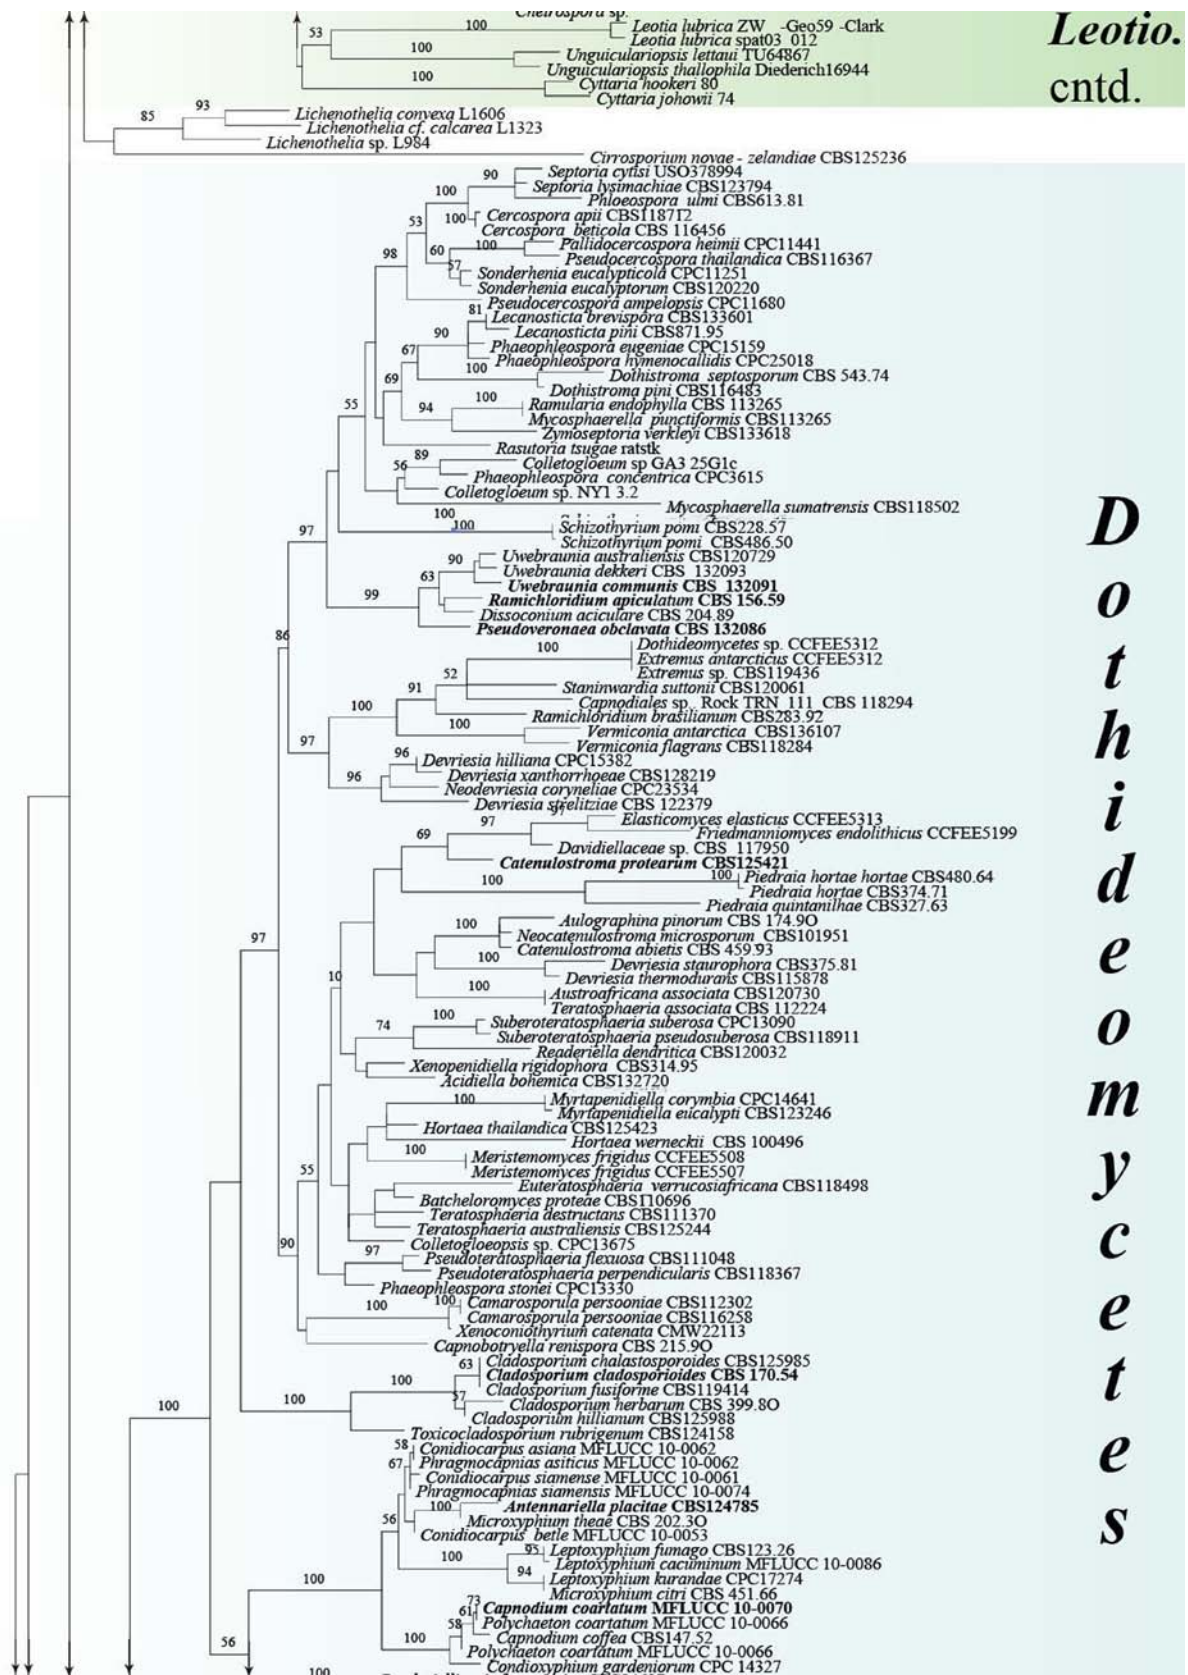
Chetrospora sp.
53
100
Leotia lubrica ZW -Geo59 -Clark
Leotia lubrica spat03 012
100
Unguiculariopsis lettaui TU64867
100
Unguiculariopsis thallophila Diederich16944
Cyttaria hookeri 80
Cyttaria johowii 74
Leotio.
cntd.
85
93
Lichenothelia convexa L1606
Lichenothelia cf. calcarea L1323
Lichenothelia sp. L984
Cirrosporium novae - zelandiae CBS125236
90
Septoria cytisi USO378994
100
Septoria lysimachiae CBS123794
Phloeospora ulmi CBS613.81
53
100
Cercospora apii CBS118712
Cercospora beticola CBS 116456
98
60
100
Pallidocercospora heimii CPC11441
Pseudocercospora thailandica CBS116367
57
Sonderhenia eucalypticola CPC11251
Sonderhenia eucalyptorum CBS120220
81
Pseudocercospora ampelopsis CPC11680
Lecanosticta brevispora CBS133601
90
Lecanosticta pini CBS871.95
67
Phaeophleospora eugeniae CPC15159
Phaeophleospora hymenocallidis CPC25018
100
Dothistroma septosporum CBS 543.74
69
Dothistroma pini CBS116483
100
94
Ramularia endophylla CBS 113265
Mycosphaerella punctiformis CBS113265
55
Zymoseptoria verkleyi CBS133618
Rasutoria tsugae ratstk
89
56
Colletogloeum sp GA3 25G1c
Phaeophleospora concentrica CPC3615
Colletogloeum sp. NY1 3.2
Mycosphaerella sumatrensis CBS118502
100
100
Schizothyrium pomi CBS228.57
97
Schizothyrium pomi CBS486.50
90
Uwebraunia australiensis CBS120729
63
Uwebraunia dekkeri CBS 132093
Uwebraunia communis CBS 132091
99
Ramichloridium apiculatum CBS 156.59
Dissoconium aciculare CBS 204.89
86
Pseudoveronaea obclavata CBS 132086
100
Dothideomycetes sp. CCFEE5312
Extremus antarcticus CCFEE5312
52
Extremus sp. CBS119436
91
Staninwardia suttonii CBS120061
100
Capnodiales sp. Rock TRN 111 CBS 118294
100
Ramichloridium brasilianum CBS283.92
97
Vermiconia antarctica CBS136107
Vermiconia flagrans CBS118284
96
Devriesia hilliana CPC15382
96
Devriesia xanthorrhoeae CBS128219
Neodevriesia coryneliae CPC23534
Devriesia strelitziae CBS 122379
97
Elasticomyces elasticus CCFEE5313
69
Friedmanniomyces endolithicus CCFEE5199
Davidiellaceae sp. CBS 117950
Catenulostroma protearum CBS125421
100
Piedraia hortae hortae CBS480.64
100
Piedraia hortae CBS374.71
Piedraia quintanilhae CBS327.63
100
Aulographina pinorum CBS 174.90
97
Neocatenulostroma microsporum CBS101951
Catenulostroma abietis CBS 459.93
100
Devriesia staurophora CBS375.81
10
Devriesia thermodurans CBS115878
100
Austroafricana associata CBS120730
Teratosphaeria associata CBS 112224
100
74
Suberoteratosphaeria suberosa CPC13090
Suberoteratosphaeria pseudosuberosa CBS118911
Readeriella dendritica CBS120032
Xenopenidiella rigidophora CBS314.95
Acidiella bohemica CBS132720
100
Myrtapenidiella corymbia CPC14641
Myrtapenidiella eucalypti CBS123246
Hortaea thailandica CBS125423
Hortaea werneckii CBS 100496
100
Meristemomyces frigidus CCFEE5508
Meristemomyces frigidus CCFEE5507
55
Euteratosphaeria verrucosiafricana CBS118498
Batcheloromyces proteae CBS110696
Teratosphaeria destructans CBS111370
Teratosphaeria australiensis CBS125244
90
Colletogloeopsis sp. CPC13675
97
Pseudoteratosphaeria flexuosa CBS111048
Pseudoteratosphaeria perpendicularis CBS118367
Phaeophleospora stonei CPC13330
100
100
Camarosporula persooniae CBS112302
Camarosporula persooniae CBS116258
Xenoconiothyrium catenata CMW22113
Capnobotryella renispora CBS 215.90
63
Cladosporium chalastosporoides CBS125985
100
Cladosporium cladosporioides CBS 170.54
100
100
57
Cladosporium fusiforme CBS119414
Cladosporium herbarum CBS 399.80
Cladosporium hillianum CBS125988
Toxicocladosporium rubrigenum CBS124158
58
Conidiocarpus asiana MFLUCC 10-0062
67
Phragmocapnias asiticus MFLUCC 10-0062
Conidiocarpus siamense MFLUCC 10-0061
Phragmocapnias siamensis MFLUCC 10-0074
100
Antennariella placitae CBS124785
56
Microxyphium theae CBS 202.30
Conidiocarpus betle MFLUCC 10-0053
100
95
Leptoxyphium fumago CBS123.26
Leptoxyphium cacuminum MFLUCC 10-0086
94
Leptoxyphium kurandae CPC17274
100
Microxyphium citri CBS 451.66
73
61
Capnodium coartatum MFLUCC 10-0070
58
Polychaeton coartatum MFLUCC 10-0066
100
Capnodium coffea CBS147.52
56
Polychaeton coartatum MFLUCC 10-0066
100
Condioxyphium gardeniorum CPC 14327
Dothideomycetes